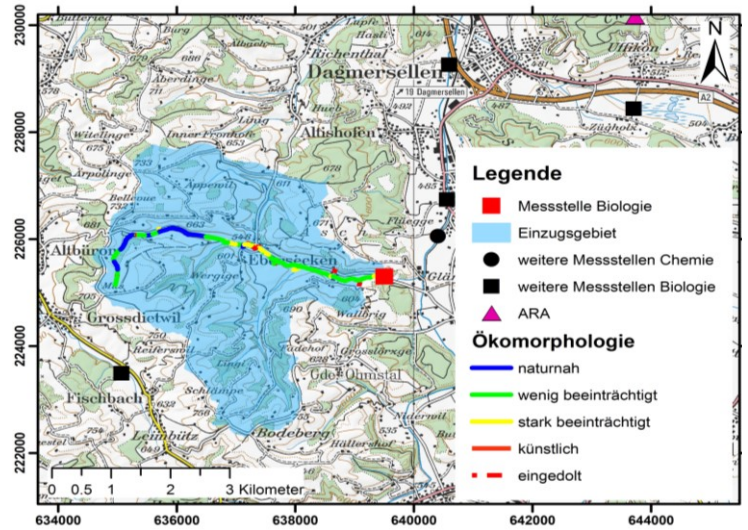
230000
228000
226000
224000
222000
634000 636000 638000 640000 642000 644000

N

Richenthal
Dagmersellen
10 Dagmersellen
A2
Uffikon
Altishofen
Altbüron
Ebersecken
Grossdietwil
Fischbach
Gde Ohmstal
Bodeberg

0 0.5 1 2 3 Kilometer

Legende
Messstelle Biologie
Einzugsgebiet
weitere Messstellen Chemie
weitere Messstellen Biologie
ARA
Ökomorphologie
naturnah
wenig beeinträchtigt
stark beeinträchtigt
künstlich
eingedolt